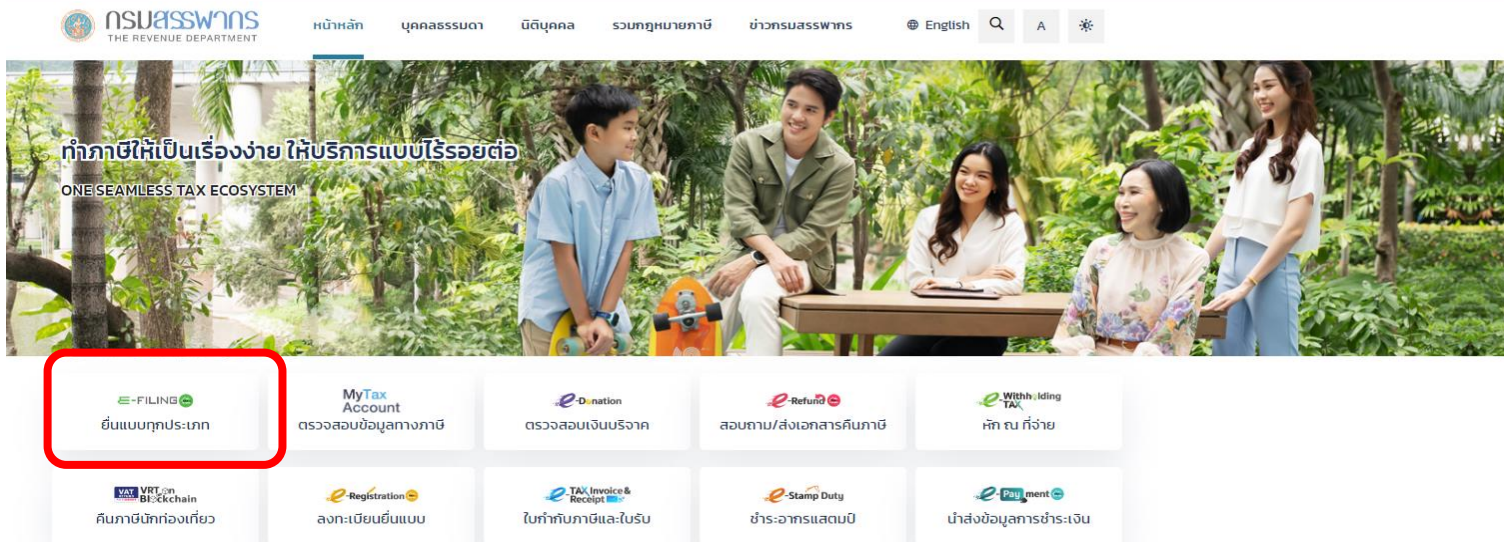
กรมสรรพากร
THE REVENUE DEPARTMENT

หน้าหลัก บุคคลธรรมดา นิติบุคคล รวมกฎหมายภาษี ข่าวกรมสรรพากร English A

ทำภาษีให้เป็นเรื่องง่าย ให้บริการแบบไร้รอยต่อ
ONE SEAMLESS TAX ECOSYSTEM

E-FILING
ยื่นแบบทุกประเภท

MyTax Account
ตรวจสอบข้อมูลทางภาษี

e-Donation
ตรวจสอบเงินบริจาค

e-Refund
สอบถาม/ส่งเอกสารคืนภาษี

e-Withholding TAX
หัก ณ ที่จ่าย

VAT VRT on Blockchain
คืนภาษีนักท่องเที่ยว

e-Registration
ลงทะเบียนยื่นแบบ

e-TAX Invoice & Receipt
ใบกำกับภาษีและใบรับ

e-Stamp Duty
ชำระอากรแสตมป์

e-Payment
นำส่งข้อมูลการชำระเงิน